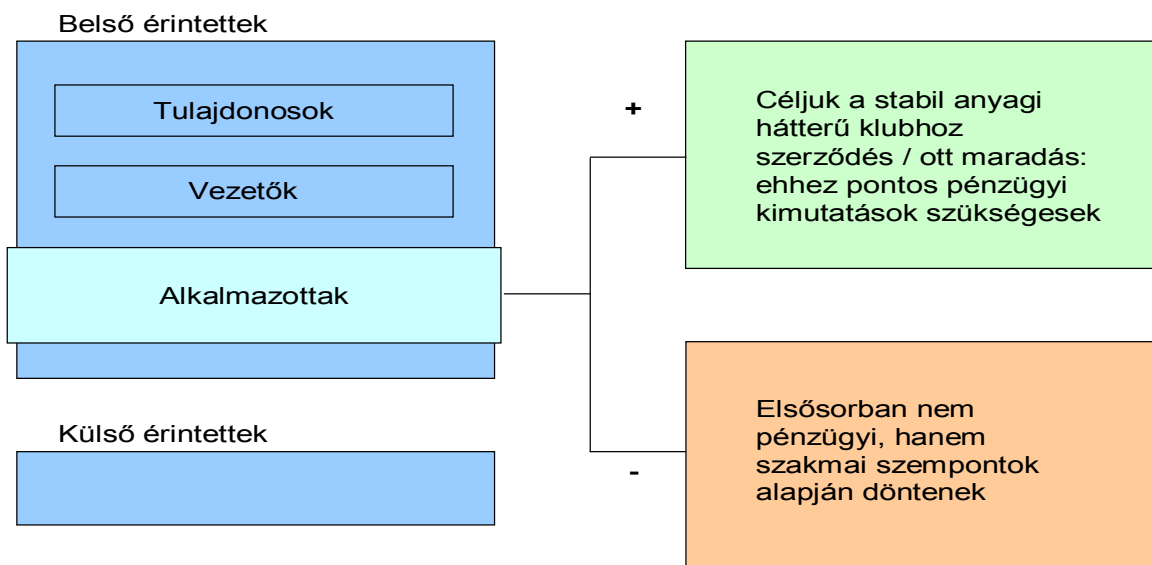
Belső érintettek

Tulajdonosok

Vezetők

Alkalmazottak

Külső érintettek

+

Céljuk a stabil anyagi hátterű klubhoz szerződés / ott maradás: ehhez pontos pénzügyi kimutatások szükségesek

-

Elsősorban nem pénzügyi, hanem szakmai szempontok alapján döntenek